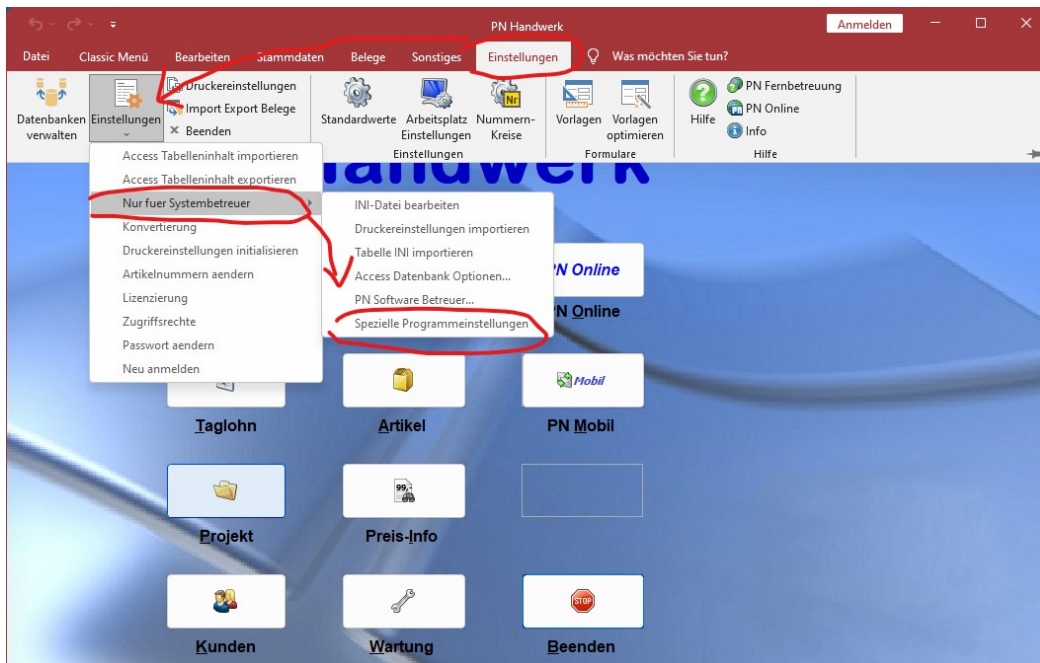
PN Handwerk

Anmelden

Datei Classic Menü Bearbeiten Stammdaten Belege Sonstiges Einstellungen Was möchten Sie tun?

Datenbanken verwalten

Einstellungen

Druckereinstellungen

Import Export Belege

Beenden

Standardwerte

Arbeitsplatz Einstellungen

Nummern-Kreise

Einstellungen

Vorlagen

Vorlagen optimieren

Formulare

Hilfe

PN Fernbetreuung

PN Online

Info

Hilfe

Access Tabelleninhalt importieren
Access Tabelleninhalt exportieren
Nur fuer Systembetreuer
Konvertierung
Druckereinstellungen initialisieren
Artikelnummern aendern
Lizenzierung
Zugriffsrechte
Passwort aendern
Neu anmelden

INI-Datei bearbeiten
Druckereinstellungen importieren
Tabelle INI importieren
Access Datenbank Optionen...
PN Software Betreuer...
Spezielle Programmeinstellungen

andwerk

PN Online

PN Online

Mobil

Taglohn

Artikel

PN Mobil

Projekt

Preis-Info

Kunden

Wartung

STOP

Beenden